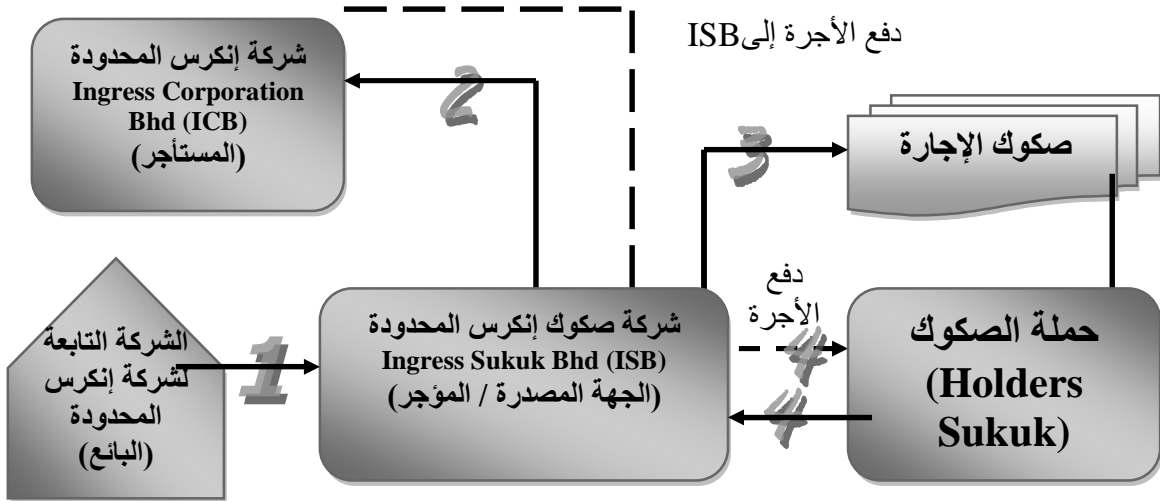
شركة إنكرس المحدودة
Ingress Corporation Bhd (ICB)
(المستأجر)

دفع الأجرة إلىISB

2

3

صكوك الإجارة

الشركة التابعة لشركة إنكرس المحدودة
(البائع)

1

شركة صكوك إنكرس المحدودة
Ingress Sukuk Bhd (ISB)
(الجهة المصدرة / المؤجر)

دفع الأجرة

4

4

حملة الصكوك
(Holders Sukuk)